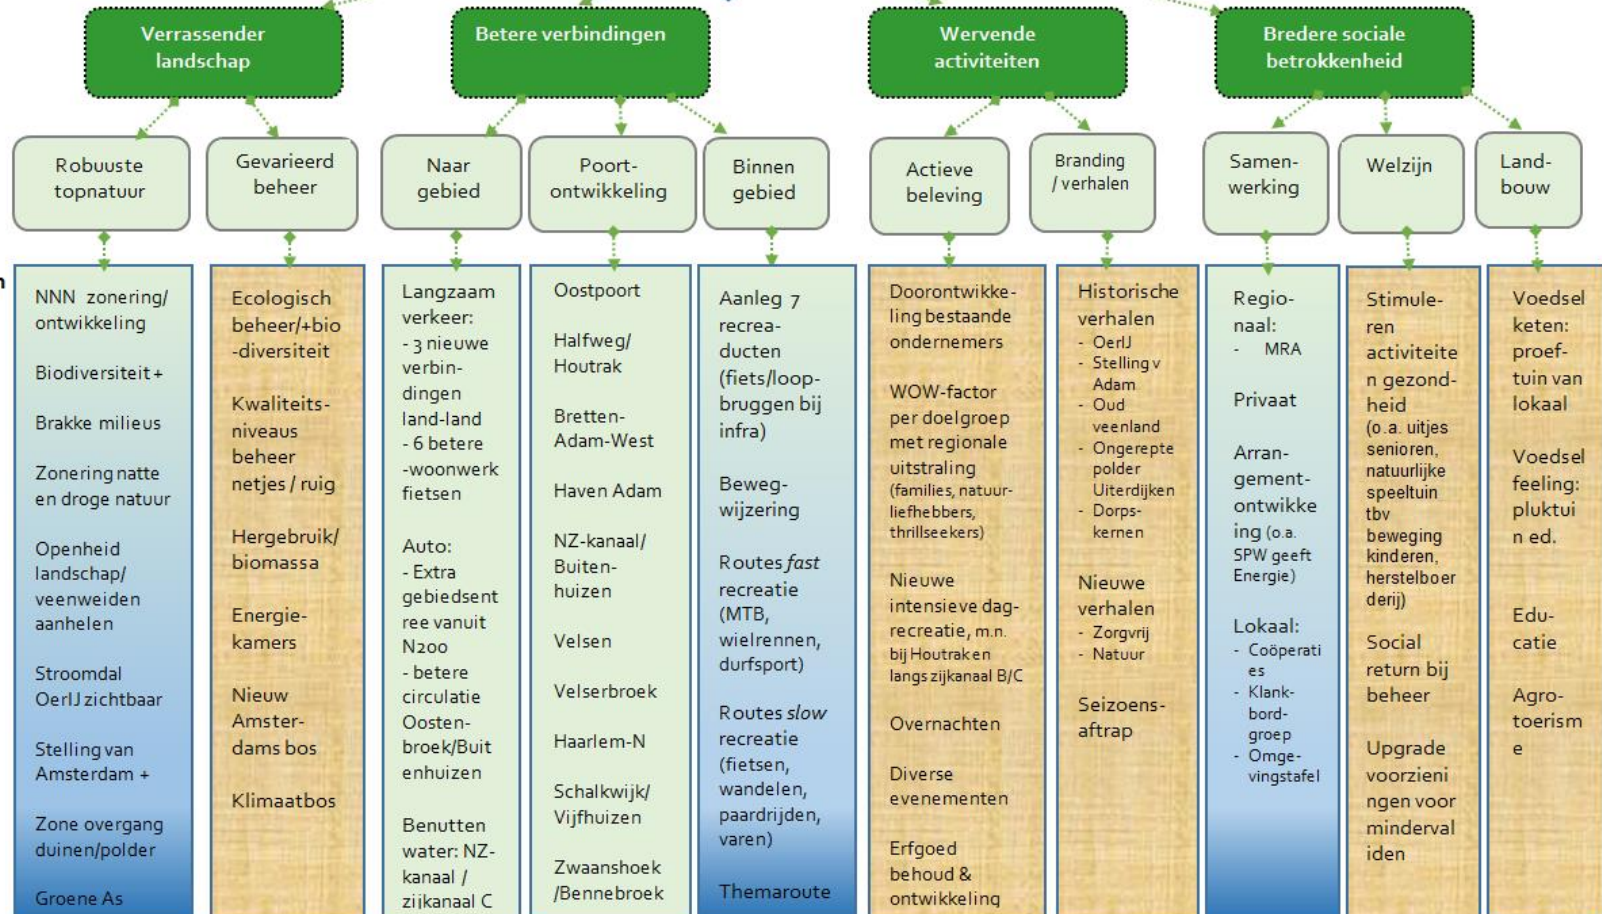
Verrassender landschap

Betere verbindingen

Wervende activiteiten

Bredere sociale betrokkenheid

Robuuste topnatuur

Gevarieerd beheer

Naar gebied

Poort-ontwikkeling

Binnen gebied

Actieve beleving

Branding / verhalen

Samen-werking

Welzijn

Land-bouw

NNN zonering/ ontwikkeling

Biodiversiteit +

Brakke milieus

Zonering natte en droge natuur

Openheid landschap/ veenweiden aanhelen

Stroomdal OerIJ zichtbaar

Stelling van Amsterdam +

Zone overgang duinen/polder

Groene As

Ecologisch beheer/+bio-diversiteit

Kwaliteits-niveaus beheer netjes / ruig

Hergebruik/ biomassa

Energie-kamers

Nieuw Amster-dams bos

Klimaatbos

Langzaam verkeer:
- 3 nieuwe verbindingen land-land
- 6 betere -woonwerk fietsen

Auto:
- Extra gebiedsentree vanuit N200
- betere circulatie Oosten-broek/Buitenhuizen

Benutten water: NZ-kanaal / zijkanaal C

Oostpoort

Halfweg/ Houtrak

Bretten-Adam-West

Haven Adam

NZ-kanaal/ Buiten-huizen

Velsen

Velserbroek

Haarlem-N

Schalkwijk/ Vijfhuizen

Zwaanshoek /Bennebroek

Aanleg 7 recrea-ducten (fiets/loop-bruggen bij infra)

Beweg-wijzering

Routes *fast* recreatie (MTB, wielrennen, durfsport)

Routes *slow* recreatie (fietsen, wandelen, paardrijden, varen)

Themaroute

Doorontwikkeling bestaande ondernemers

WOW-factor per doelgroep met regionale uitstraling (families, natuurliefhebbers, thrillseekers)

Nieuwe intensieve dag-recreatie, m.n. bij Houtraken langs zijkanaal B/C

Overnachten

Diverse evenementen

Erfgoed behoud & ontwikkeling

Historische verhalen
- OerIJ
- Stelling v Adam
- Oud veenland
- Ongerepte polder Uiterdijken
- Dorps-kernen

Nieuwe verhalen
- Zorgvrij
- Natuur

Seizoens-aftrap

Regio-naal:
- MRA

Privaat

Arran-gement-ontwikkeling (o.a. SPW geeft Energie)

Lokaal:
- Coöperaties
- Klank-bord-groep
- Omge-vingstafel

Stimule-ren activiteiten gezond-heid (o.a. uitjes senioren, natuurlijke speeltuin tbv beweging kinderen, herstelboerderij)

Social return bij beheer

Upgrade voorzieningen voor minderval iden

Voedsel keten: proef-tuin van lokaal

Voedsel feeling: pluktuin ed.

Edu-catie

Agro-toerisme